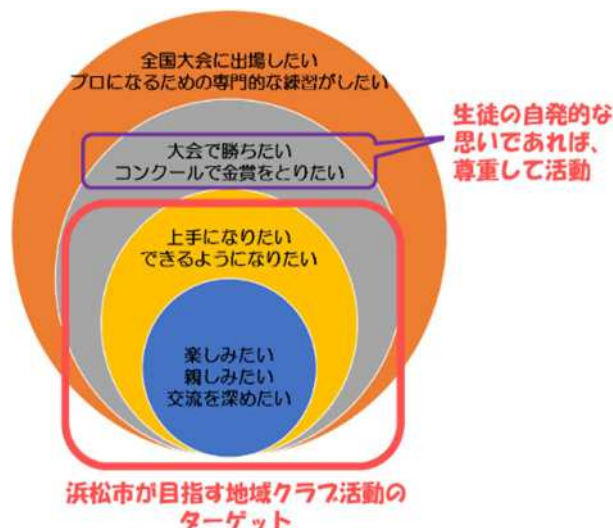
全国大会に出場したい
プロになるための専門的な練習がしたい

大会で勝ちたい
コンクールで金賞をとりたい

生徒の自発的な思いであれば、尊重して活動

上手になりたい
できるようになりたい

楽しみたい
親しみたい
交流を深めたい

浜松市が目指す地域クラブ活動のターゲット